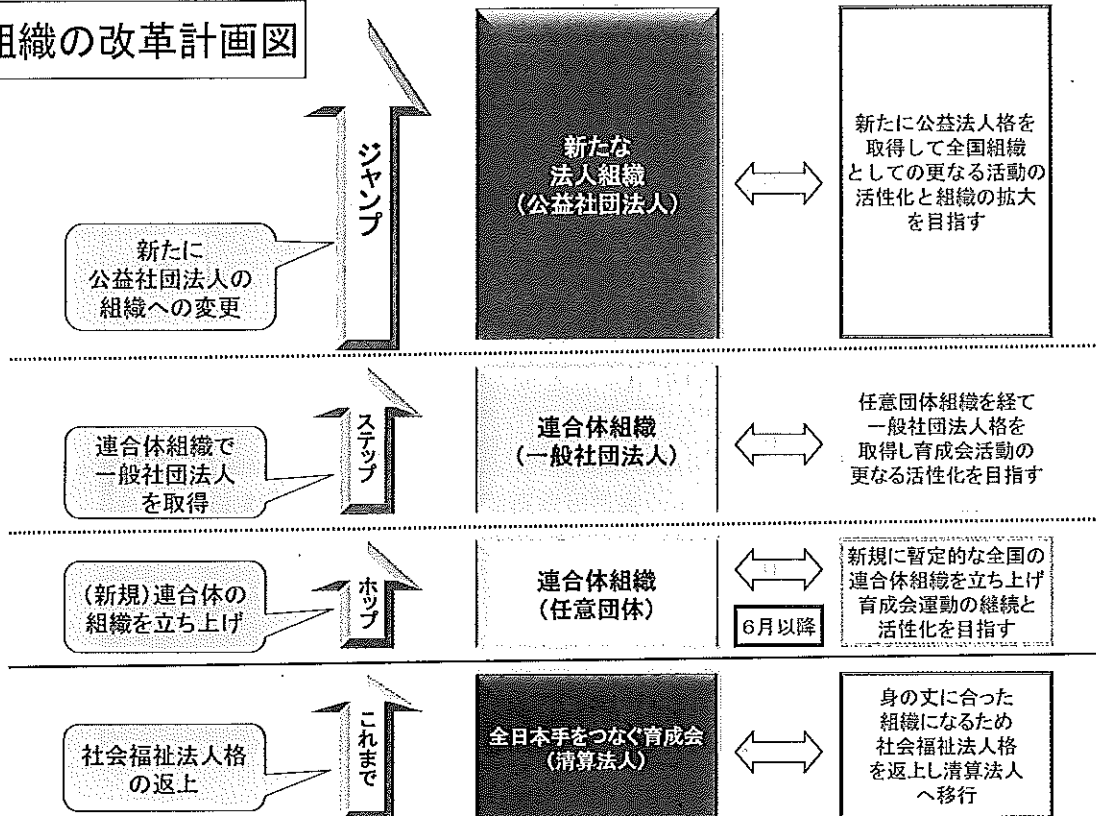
組織の改革計画図

ジャンプ

新たに公益社団法人の組織への変更

新たな法人組織（公益社団法人）

新たに公益法人格を取得して全国組織としての更なる活動の活性化と組織の拡大を目指す

ステップ

連合体組織で一般社団法人を取得

連合体組織（一般社団法人）

任意団体組織を経て一般社団法人格を取得し育成会活動の更なる活性化を目指す

ホップ

（新規）連合体の組織を立ち上げ

連合体組織（任意団体）

6月以降

新規に暫定的な全国の連合体組織を立ち上げ育成会運動の継続と活性化を目指す

これまで

社会福祉法人格の返上

全日本手をつなぐ育成会（清算法人）

身の丈に合った組織になるため社会福祉法人格を返上し清算法人へ移行